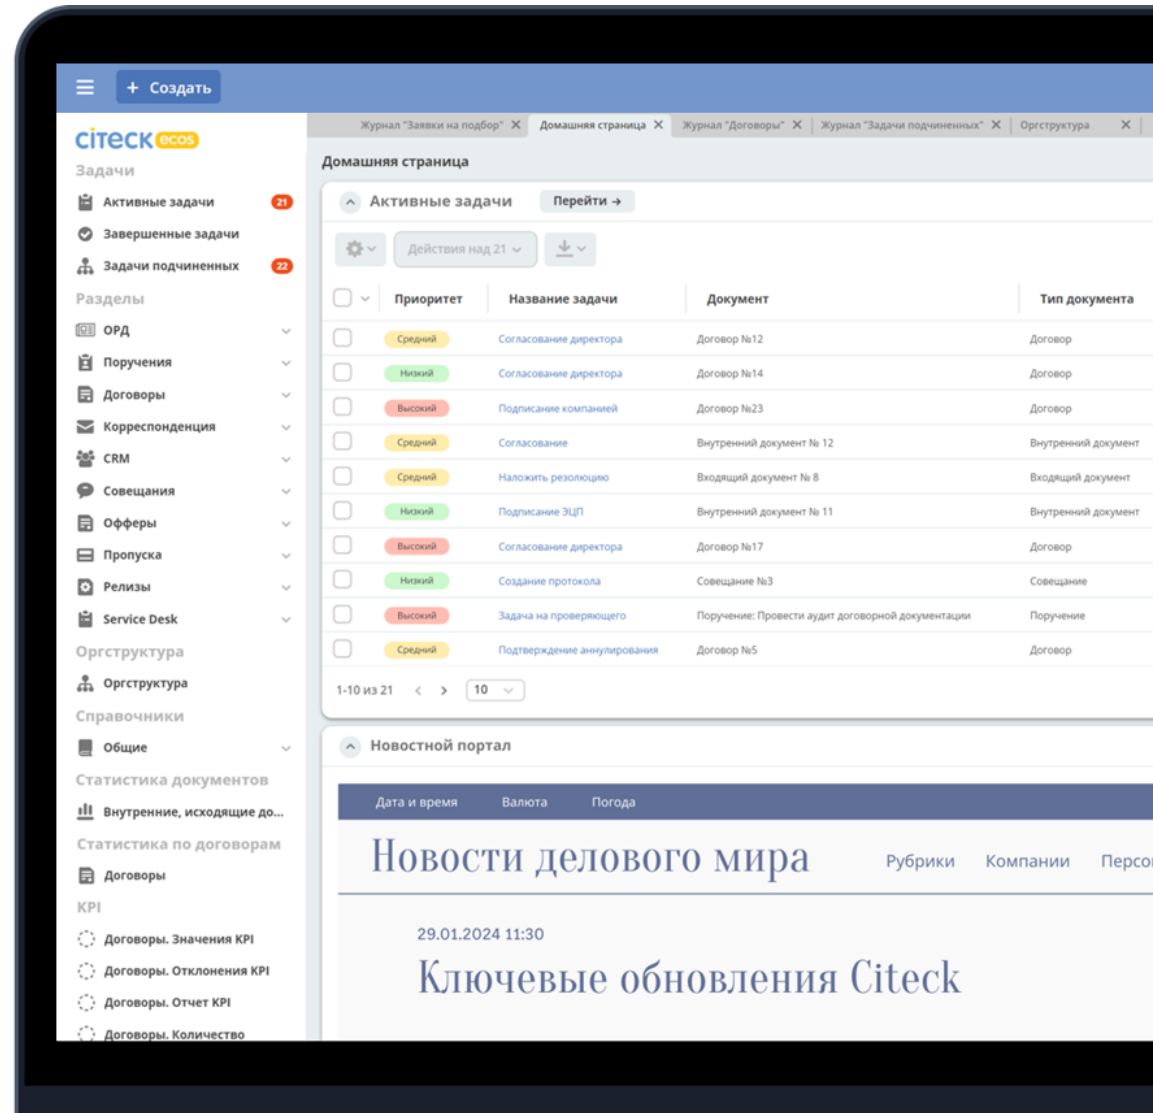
+ Создать

Журнал "Заявки на подбор" × Домашняя страница × Журнал "Договоры" × Журнал "Задачи подчиненных" × Оргструктура ×

citeck ecos

Задачи
Активные задачи 21
Завершенные задачи
Задачи подчиненных 22
Разделы
ОРД
Поручения
Договоры
Корреспонденция
CRM
Совещания
Офферы
Пропуска
Релизы
Service Desk
Оргструктура
Оргструктура
Справочники
Общие
Статистика документов
Внутренние, исходящие до...
Статистика по договорам
Договоры
KPI
Договоры. Значения KPI
Договоры. Отклонения KPI
Договоры. Отчет KPI
Договоры. Количество

Домашняя страница

Активные задачи Перейти →

Действия над 21

| Приоритет | Название задачи | Документ | Тип документа |
|---|---|---|---|
| Средний | Согласование директора | Договор №12 | Договор |
| Низкий | Согласование директора | Договор №14 | Договор |
| Высокий | Подписание компанией | Договор №23 | Договор |
| Средний | Согласование | Внутренний документ № 12 | Внутренний документ |
| Средний | Наложить резолюцию | Входящий документ № 8 | Входящий документ |
| Низкий | Подписание ЭЦП | Внутренний документ № 11 | Внутренний документ |
| Высокий | Согласование директора | Договор №17 | Договор |
| Низкий | Создание протокола | Совещание №3 | Совещание |
| Высокий | Задача на проверяющего | Поручение: Провести аудит договорной документации | Поручение |
| Средний | Подтверждение аннулирования | Договор №5 | Договор |

1-10 из 21 10

Новостной портал

Дата и время Валюта Погода

Новости делового мира Рубрики Компании Персо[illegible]

29.01.2024 11:30
Ключевые обновления Citeck